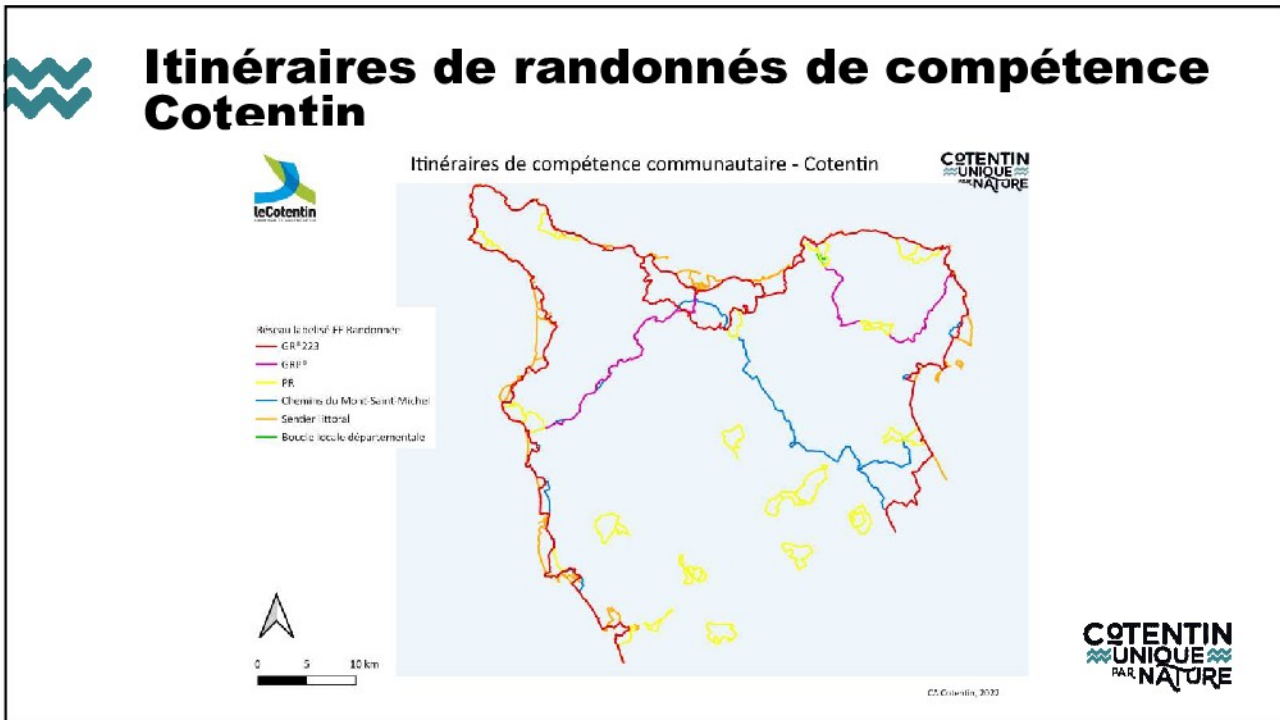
Itinéraires de randonnés de compétence Cotentin

Itinéraires de compétence communautaire - Cotentin

leCotentin

COTENTIN UNIQUE PAR NATURE

Réseau labelisé FF Randonnée
GR®223
GRP®
PR
Chemins du Mont-Saint-Michel
Sentier littoral
Boucle locale départementale

0 5 10 km

CA Cotentin, 2022

COTENTIN UNIQUE PAR NATURE